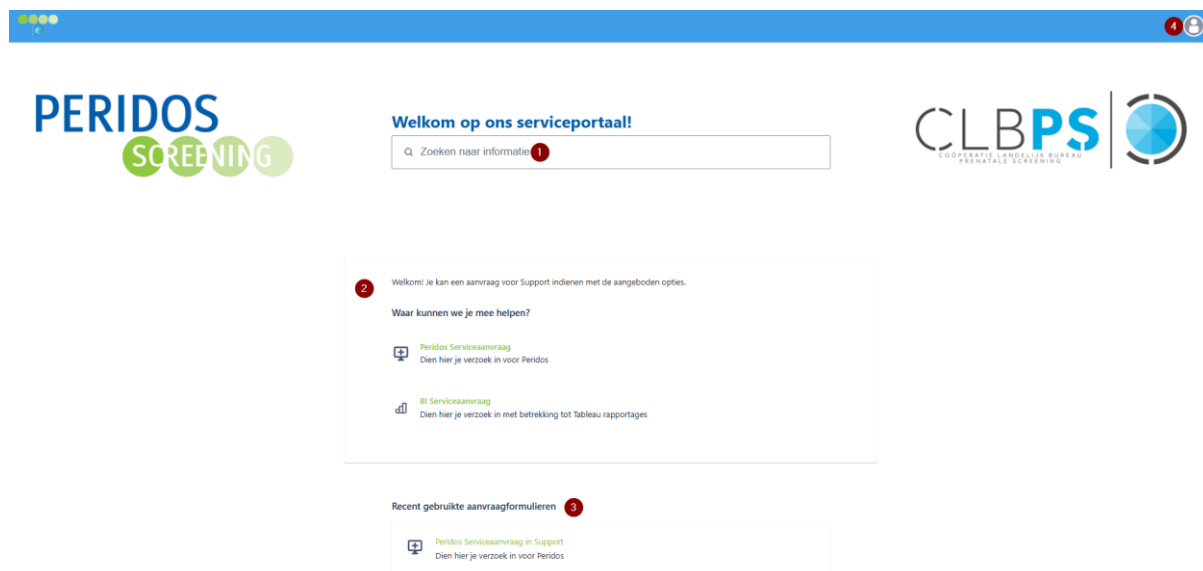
4

PERIDOS SCREENING

Welkom op ons serviceportaal!

Zoeken naar informatie 1

CLBPS
COÖPERATIE LANDELIJK BUREAU PRENATALE SCREENING

2 Welkom! Je kan een aanvraag voor Support indienen met de aangeboden opties.

Waar kunnen we je mee helpen?

Peridos Serviceaanvraag
Dien hier je verzoek in voor Peridos

BI Serviceaanvraag
Dien hier je verzoek in met betrekking tot Tableau rapportages

Recent gebruikte aanvraagformulieren 3

Peridos Serviceaanvraag in Support
Dien hier je verzoek in voor Peridos